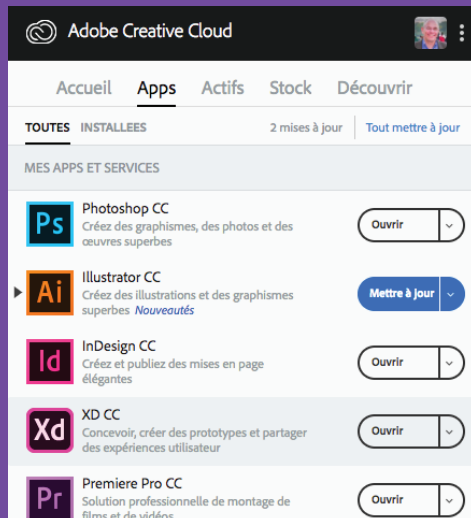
Adobe Creative Cloud

Accueil Apps Actifs Stock Découvrir

TOUTES INSTALLEES 2 mises à jour Tout mettre à jour

MES APPS ET SERVICES

Ps Photoshop CC
Créez des graphismes, des photos et des œuvres superbes
Ouvrir

Ai Illustrator CC
Créez des illustrations et des graphismes superbes Nouveautés
Mettre à jour

Id InDesign CC
Créez et publiez des mises en page élégantes
Ouvrir

Xd XD CC
Concevoir, créer des prototypes et partager des expériences utilisateur
Ouvrir

Pr Premiere Pro CC
Solution professionnelle de montage de films et de vidéos
Ouvrir